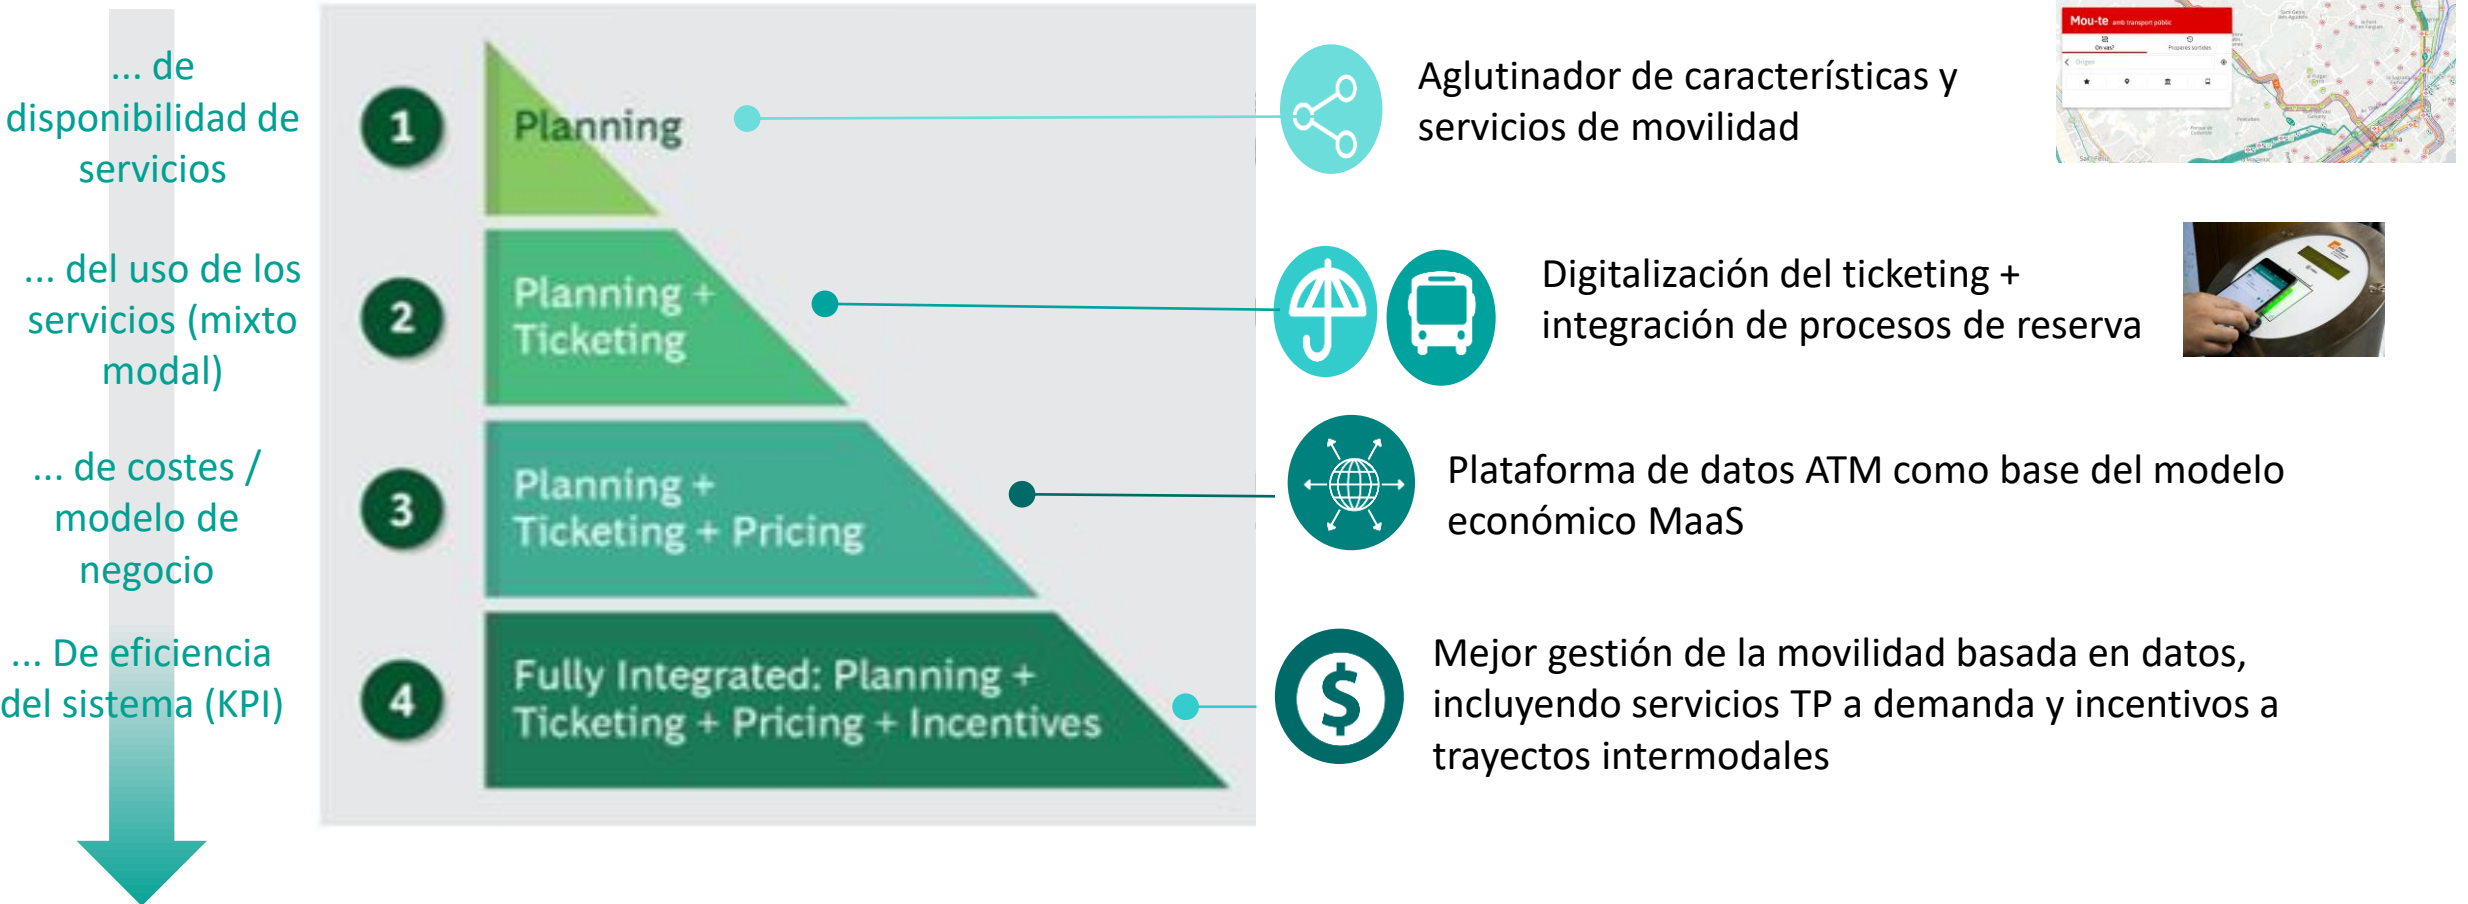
... de disponibilidad de servicios

... del uso de los servicios (mixto modal)

... de costes / modelo de negocio

... De eficiencia del sistema (KPI)

1 Planning

2 Planning + Ticketing

3 Planning + Ticketing + Pricing

4 Fully Integrated: Planning + Ticketing + Pricing + Incentives

Aglutinador de características y servicios de movilidad

Mou-te

Digitalización del ticketing + integración de procesos de reserva

Plataforma de datos ATM como base del modelo económico MaaS

Mejor gestión de la movilidad basada en datos, incluyendo servicios TP a demanda y incentivos a trayectos intermodales